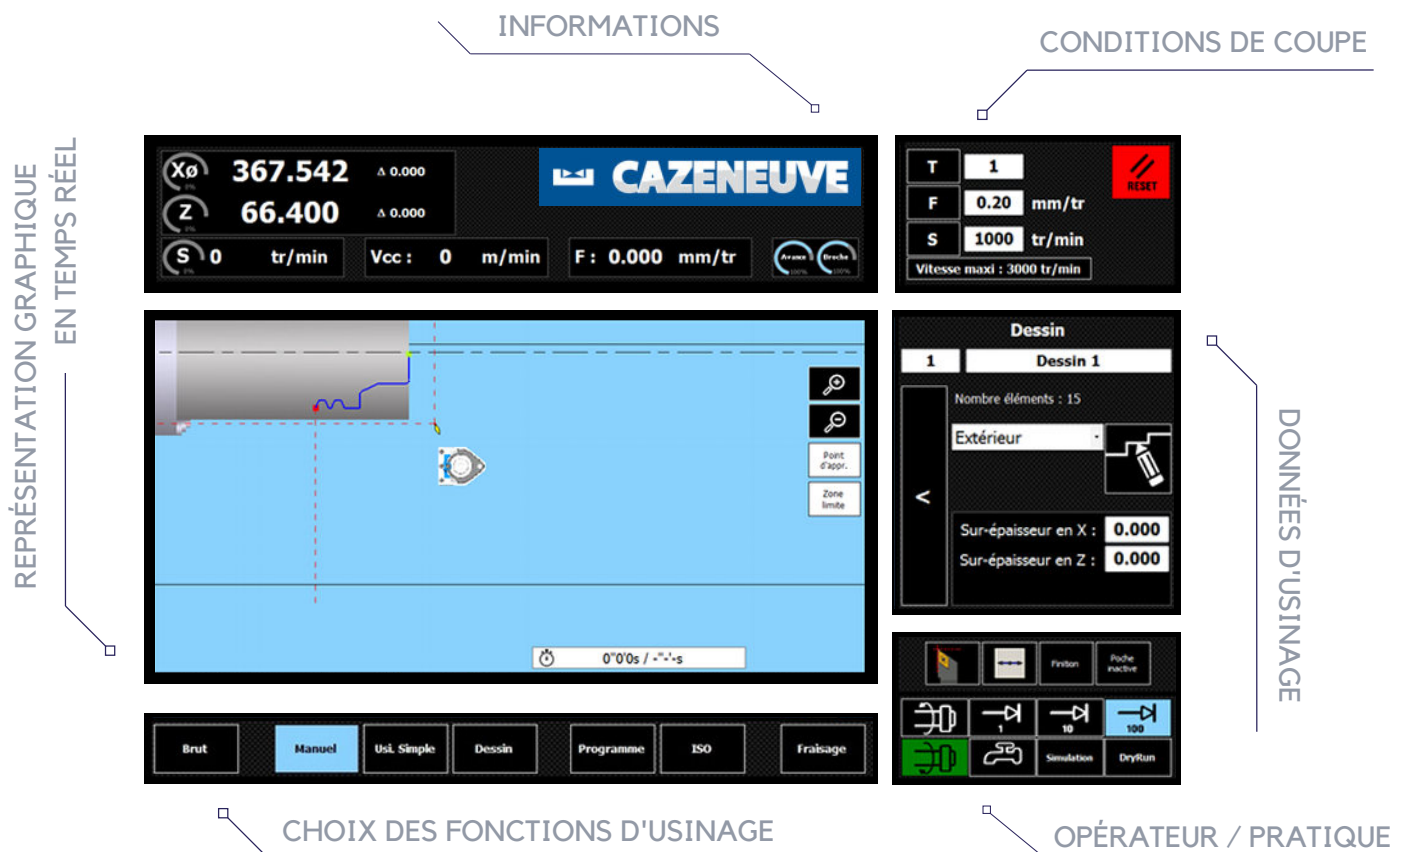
INFORMATIONS

CONDITIONS DE COUPE

REPRÉSENTATION GRAPHIQUE EN TEMPS RÉEL

Xø 367.542 Δ 0.000
Z 66.400 Δ 0.000
S 0 tr/min
Vcc : 0 m/min
F : 0.000 mm/tr
Avance
Broche

CAZENEUVE

T 1
F 0.20 mm/tr
S 1000 tr/min
Vitesse maxi : 3000 tr/min
RESET

Point d'appr.
Zone limite

0"0'0s / -"-'-s

Dessin
1 Dessin 1
Nombre éléments : 15
Extérieur
<
Sur-épaisseur en X : 0.000
Sur-épaisseur en Z : 0.000

DONNÉES D'USINAGE

Finition
Poche inactive
1
10
100
Simulation
DryRun

Brut
Manuel
Usi. Simple
Dessin
Programme
ISO
Fraisage

CHOIX DES FONCTIONS D'USINAGE

OPÉRATEUR / PRATIQUE